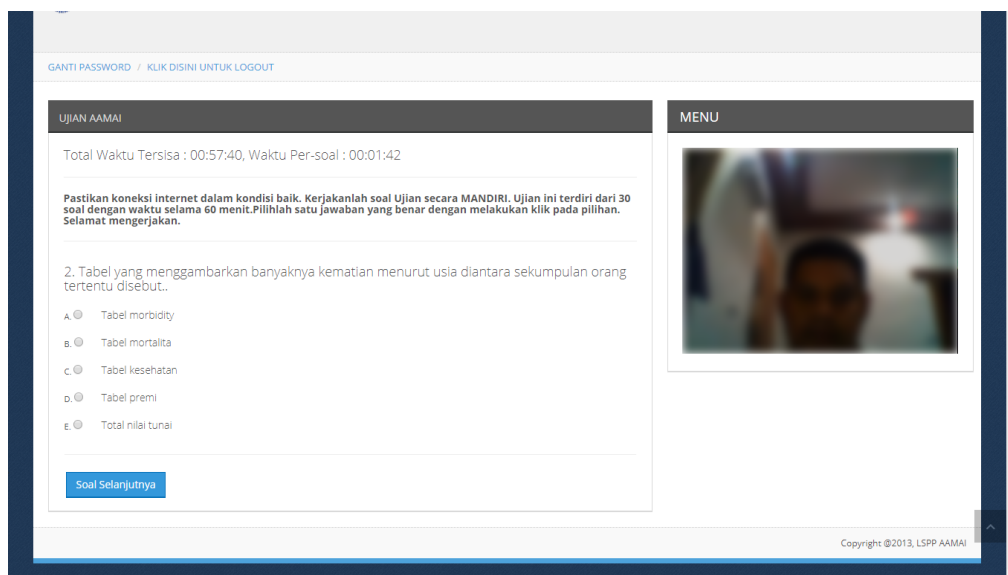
GANTI PASSWORD / KLIK DISINI UNTUK LOGOUT

UJIAN AAMAI

Total Waktu Tersisa : 00:57:40, Waktu Per-soal : 00:01:42

Pastikan koneksi internet dalam kondisi baik. Kerjakanlah soal Ujian secara MANDIRI. Ujian ini terdiri dari 30 soal dengan waktu selama 60 menit.Pilihlah satu jawaban yang benar dengan melakukan klik pada pilihan. Selamat mengerjakan.

2. Tabel yang menggambarkan banyaknya kematian menurut usia diantara sekumpulan orang tertentu disebut..

A. Tabel morbidity

B. Tabel mortalita

C. Tabel kesehatan

D. Tabel premi

E. Total nilai tunai

Soal Selanjutnya

MENU

Copyright @2013, LSPP AAMAI